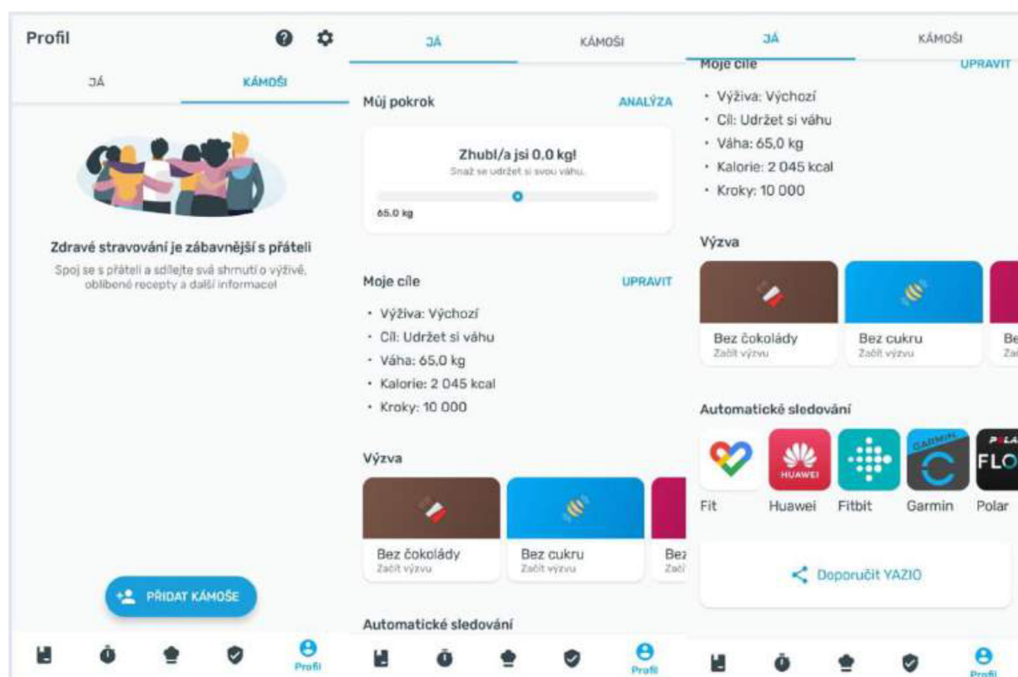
Profil

JÁ KÁMOŠI

Zdravé stravování je zábavnější s přáteli

Spoj se s přáteli a sdílejte svá shrnutí o výživě, oblíbené recepty a další informace!

PŘIDAT KÁMOŠE

Profil

JÁ KÁMOŠI

Můj pokrok ANALÝZA

Zhubl/a jsi 0,0 kg!

Snaž se udržet si svou váhu.

65,0 kg

Moje cíle UPRAVIT

• Výživa: Výchozí
• Cíl: Udržet si váhu
• Váha: 65,0 kg
• Kalorie: 2 045 kcal
• Kroky: 10 000

Výzva

Bez čokolády
Začít výzvu

Bez cukru
Začít výzvu

Bez
Začí

Automatické sledování

Profil

JÁ KÁMOŠI

Moje cíle UPRAVIT

• Výživa: Výchozí
• Cíl: Udržet si váhu
• Váha: 65,0 kg
• Kalorie: 2 045 kcal
• Kroky: 10 000

Výzva

Bez čokolády
Začít výzvu

Bez cukru
Začít výzvu

Be
Za

Automatické sledování

HUAWEI GARMIN POLAR FLO

Fit Huawei Fitbit Garmin Polar

Doporučit YAZIO

Profil